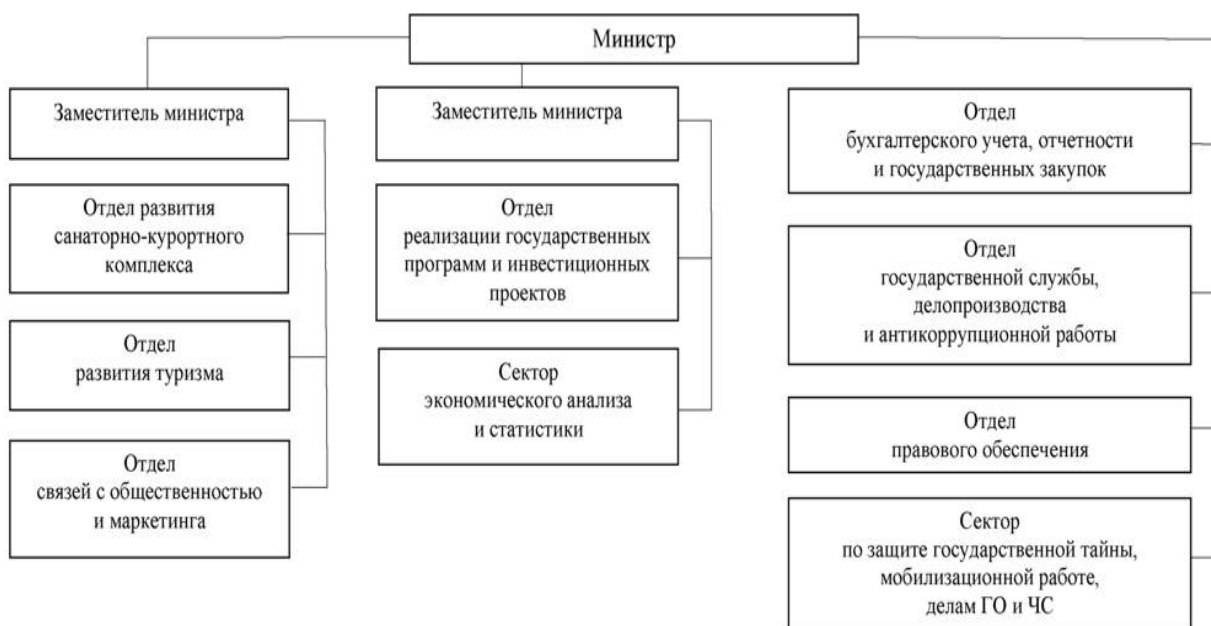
Министр

Заместитель министра

Отдел развития санаторно-курортного комплекса

Отдел развития туризма

Отдел связей с общественностью и маркетинга

Заместитель министра

Отдел реализации государственных программ и инвестиционных проектов

Сектор экономического анализа и статистики

Отдел бухгалтерского учета, отчетности и государственных закупок

Отдел государственной службы, делопроизводства и антикоррупционной работы

Отдел правового обеспечения

Сектор по защите государственной тайны, мобилизационной работе, делам ГО и ЧС